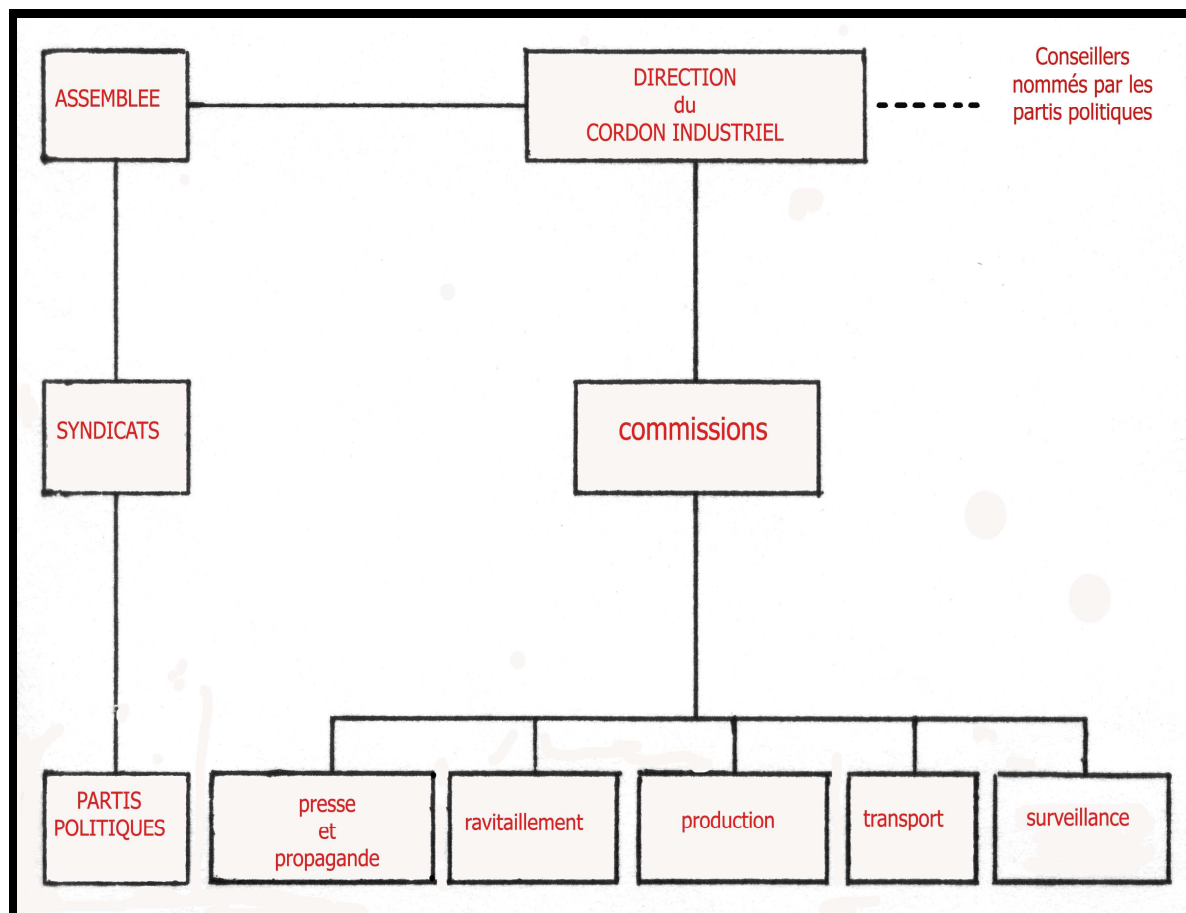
ASSEMBLEE

DIRECTION
du
CORDON INDUSTRIEL

Conseillers nommés par les partis politiques

SYNDICATS

commissions

PARTIS POLITIQUES

presse et propagande

ravitaillement

production

transport

surveillance